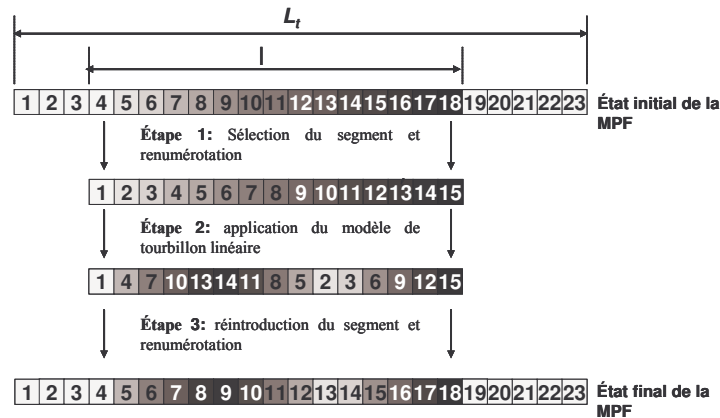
$L_t$

l

| 1 | 2 | 3 | 4 | 5 | 6 | 7 | 8 | 9 | 10 | 11 | 12 | 13 | 14 | 15 | 16 | 17 | 18 | 19 | 20 | 21 | 22 | 23 |
|---|---|---|---|---|---|---|---|---|---|---|---|---|---|---|---|---|---|---|---|---|---|---|

État initial de la MPF

**Étape 1:** Sélection du segment et renumérotation

| 1 | 2 | 3 | 4 | 5 | 6 | 7 | 8 | 9 | 10 | 11 | 12 | 13 | 14 | 15 |
|---|---|---|---|---|---|---|---|---|---|---|---|---|---|---|

**Étape 2:** application du modèle de tourbillon linéaire

| 1 | 4 | 7 | 10 | 13 | 14 | 11 | 8 | 5 | 2 | 3 | 6 | 9 | 12 | 15 |
|---|---|---|---|---|---|---|---|---|---|---|---|---|---|---|

**Étape 3:** réintroduction du segment et renumérotation

| 1 | 2 | 3 | 4 | 5 | 6 | 7 | 8 | 9 | 10 | 11 | 12 | 13 | 14 | 15 | 16 | 17 | 18 | 19 | 20 | 21 | 22 | 23 |
|---|---|---|---|---|---|---|---|---|---|---|---|---|---|---|---|---|---|---|---|---|---|---|

État final de la MPF